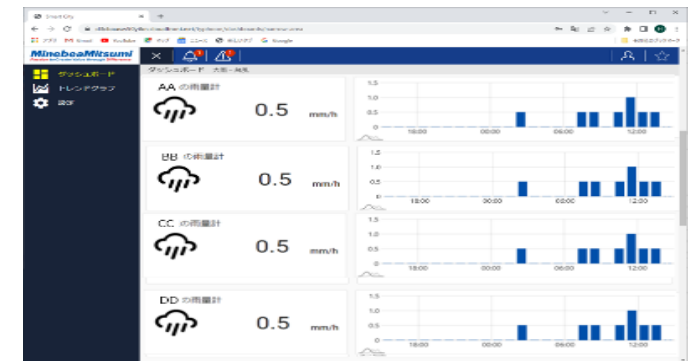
MinebeaMitsumi

ダッシュボード
トレンドグラフ
設定

ダッシュボード 大阪・滋賀

AA の雨量計
0.5 mm/h
1.5
1.0
0.5
0
18:00
00:00
06:00
12:00

BB の雨量計
0.5 mm/h
1.5
1.0
0.5
0
18:00
00:00
06:00
12:00

CC の雨量計
0.5 mm/h
1.5
1.0
0.5
0
18:00
00:00
06:00
12:00

DD の雨量計
0.5 mm/h
1.5
1.0
0.5
0
18:00
00:00
06:00
12:00